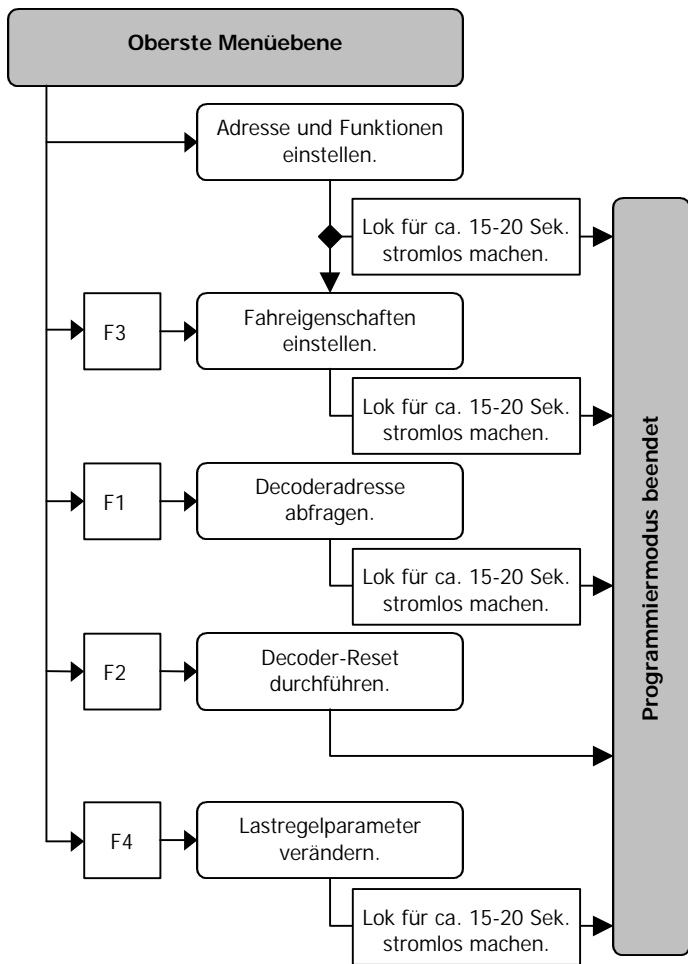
Oberste Menüebene

Adresse und Funktionen einstellen.

Lok für ca. 15-20 Sek. stromlos machen.

F3

Fahreigenschaften einstellen.

Lok für ca. 15-20 Sek. stromlos machen.

F1

Decoderadresse abfragen.

Lok für ca. 15-20 Sek. stromlos machen.

F2

Decoder-Reset durchführen.

F4

Lastregelparameter verändern.

Lok für ca. 15-20 Sek. stromlos machen.

Programmiermodus beendet